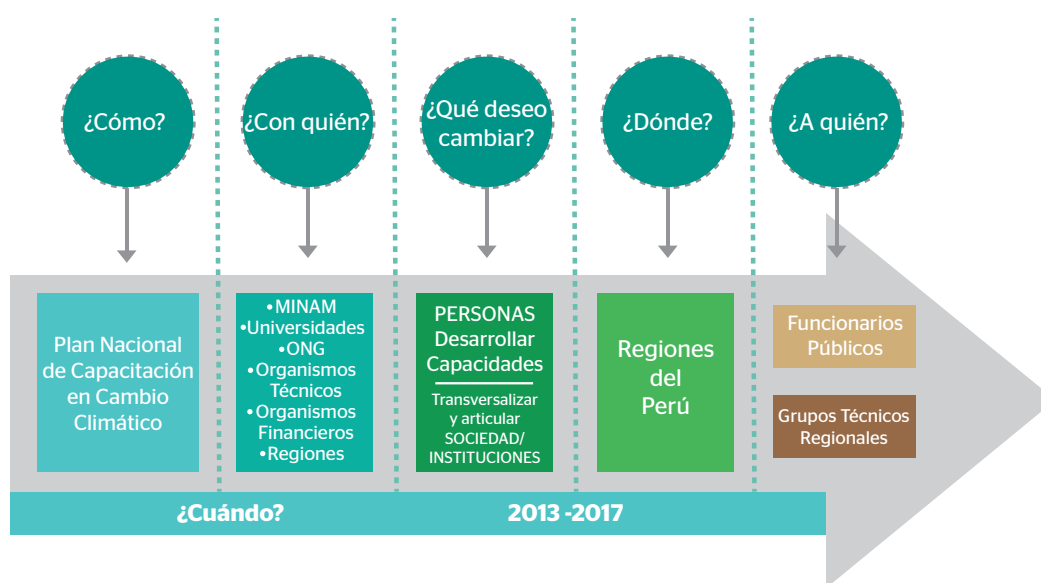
¿Cómo?

¿Con quién?

¿Qué deseo cambiar?

¿Dónde?

¿A quién?

Plan Nacional de Capacitación en Cambio Climático

•MINAM
•Universidades
•ONG
•Organismos Técnicos
•Organismos Financieros
•Regiones

PERSONAS
Desarrollar Capacidades

Transversalizar y articular SOCIEDAD/ INSTITUCIONES

Regiones del Perú

Funcionarios Públicos

Grupos Técnicos Regionales

¿Cuándo?

2013 -2017